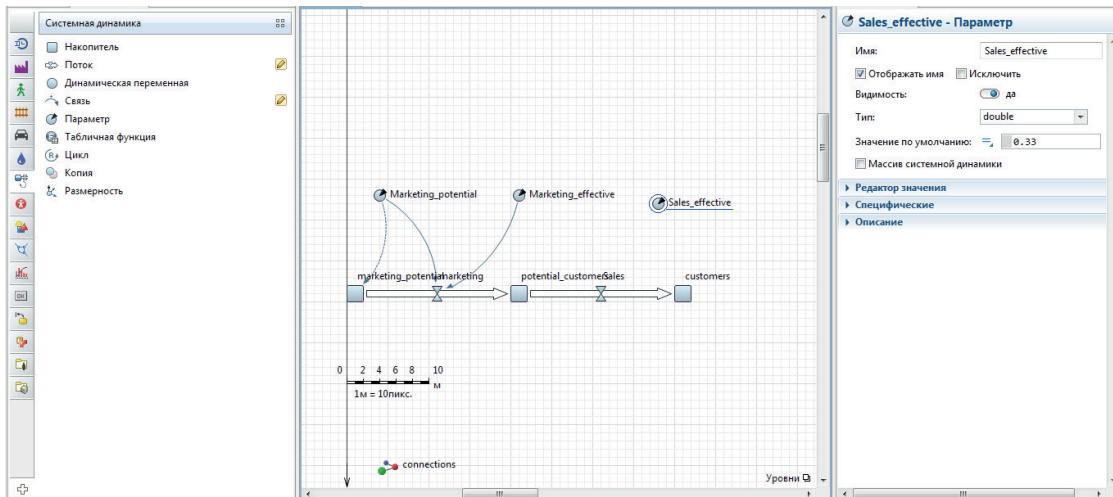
Системная динамика

Накопитель
Поток
Динамическая переменная
Связь
Параметр
Табличная функция
Цикл
Копия
Размерность

Marketing_potential
Marketing_effective
Sales_effective
marketing_potential
marketing
potential_customers
Sales
customers

0 2 4 6 8 10
м
1м = 10пикс.

connections

Уровни

Sales_effective - Параметр

Имя: Sales_effective
Отображать имя
Исключить
Видимость: да
Тип: double
Значение по умолчанию: 0.33
Массив системной динамики

Редактор значения
Специфические
Описание